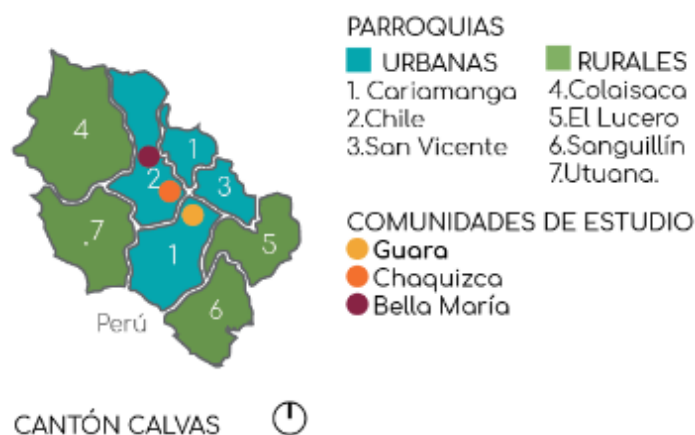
4
1
2
3
.7
1
5
6
Perú

PARROQUIAS
URBANAS
1. Cariamanga
2.Chile
3.San Vicente

RURALES
4.Colaisaca
5.El Lucero
6.Sanguillín
7.Utuana.

COMUNIDADES DE ESTUDIO
Guara
Chaquizca
Bella María

CANTÓN CALVAS